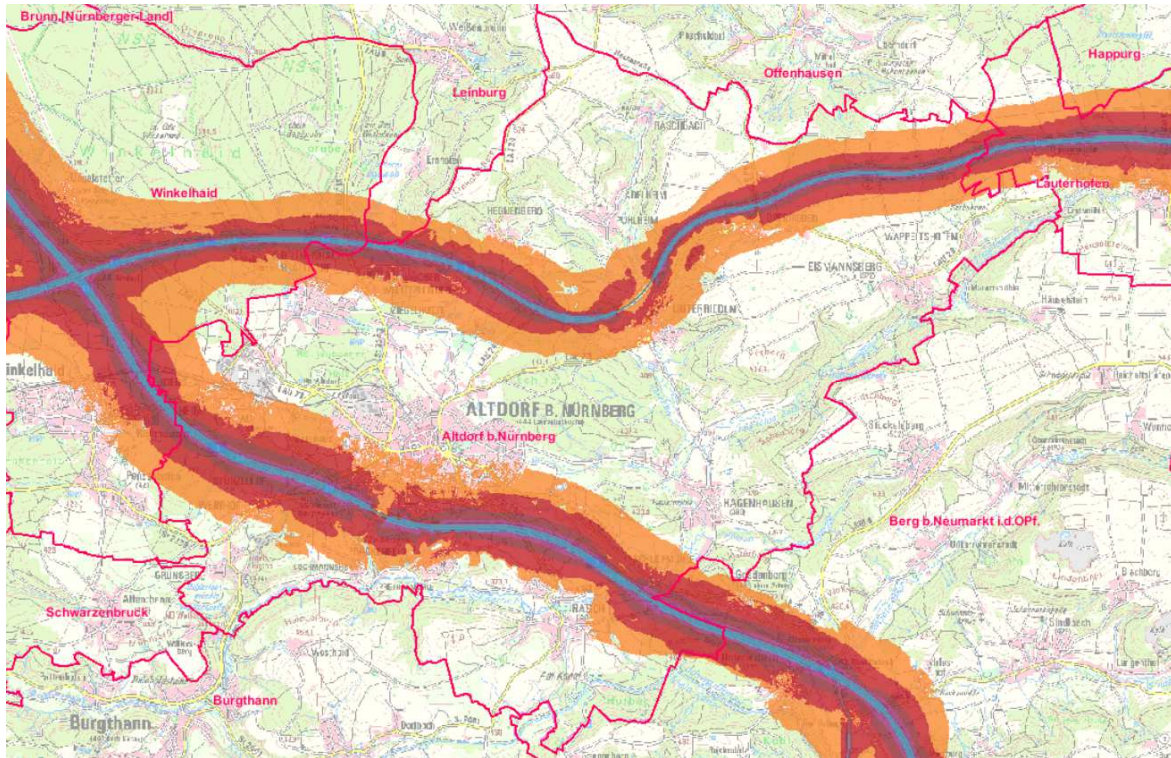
Brunn [Nürnberger Land]

Leinburg

Offenhausen

Happurg

Winkelhaid

Lauterhofen

ALTDORF B. NÜRNBERG

Altdorf b.Nürnberg

Winkelhaid

Berg b.Neumarkt i.d.OPf.

Schwarzenbruck

Burgthann

Burgthann

HAGENHAUSEN

EISMANNSBERG